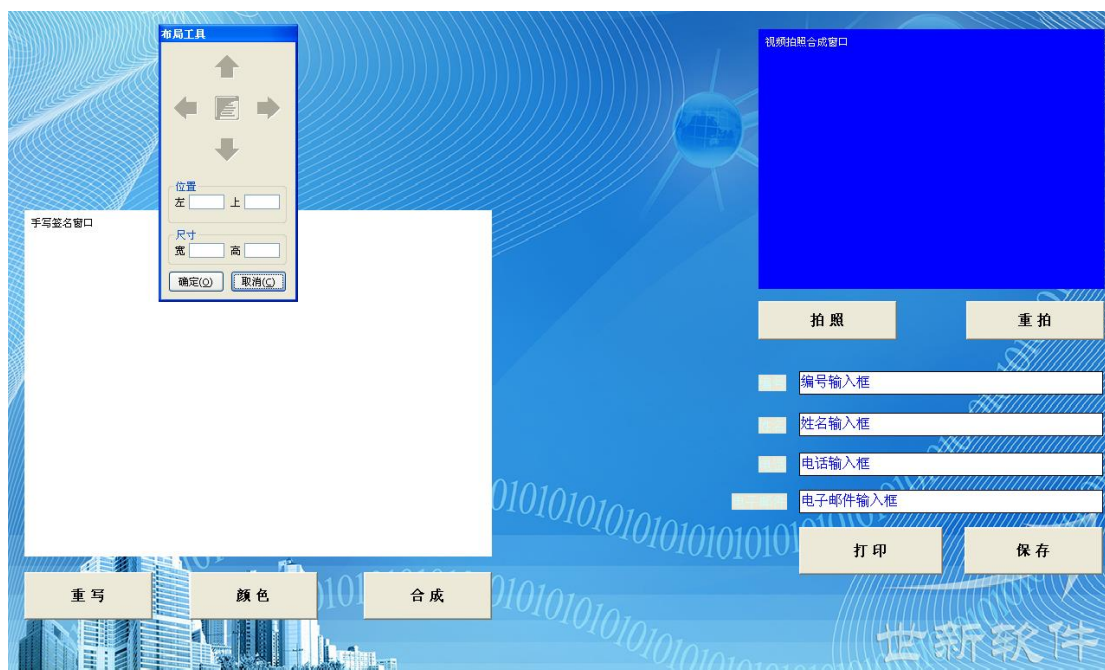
布局工具

位置
左 上

尺寸
宽 高

确定(O) 取消(C)

手写签名窗口

视频拍照合成窗口

拍照 重拍

编号输入框

姓名输入框

电话输入框

电子邮件输入框

打印 保存

重写 颜色 合成

0101010101010101010101010

世新软件